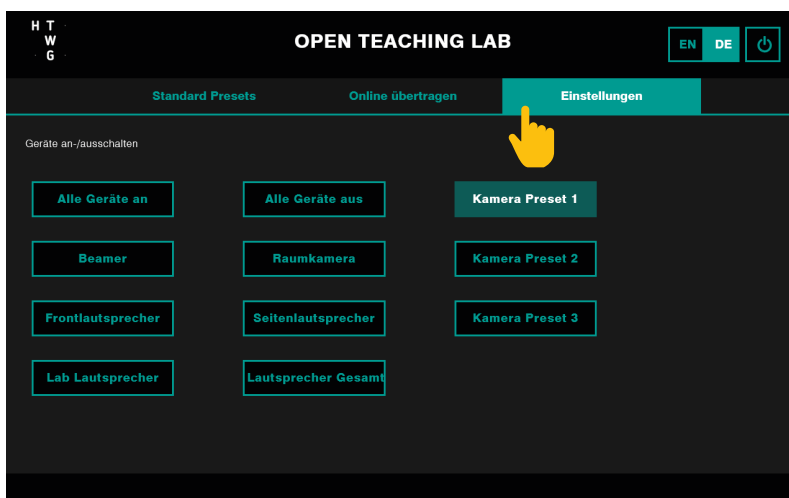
H T
W
G

OPEN TEACHING LAB

EN DE

Standard Presets
Online übertragen
Einstellungen

Geräte an-/ausschalten

Alle Geräte an
Alle Geräte aus
Kamera Preset 1

Beamer
Raumkamera
Kamera Preset 2

Frontlautsprecher
Seitenlautsprecher
Kamera Preset 3

Lab Lautsprecher
Lautsprecher Gesamt